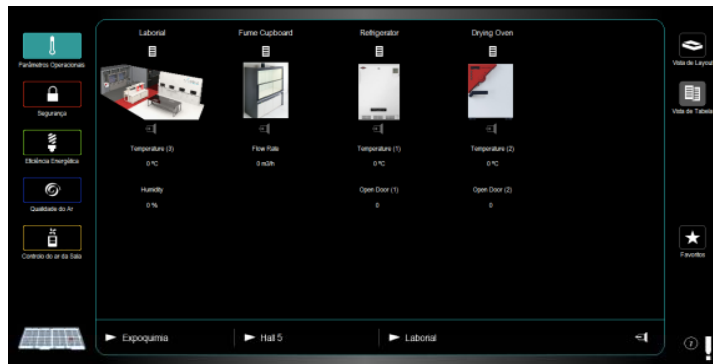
Parâmetros Operacionais

Segurança

Eficiência Energética

Qualidade do Ar

Controlo do ar da Sala

Laborial

Fume Cupboard

Refrigerator

Drying Oven

Temperature (3)

0 ºC

Humidity

0 %

Flow Rate

0 m3/h

Temperature (1)

0 ºC

Open Door (1)

0

Temperature (2)

0 ºC

Open Door (2)

0

Vista de Layout

Vista de Tabela

Favoritos

Expoquimia

Hall 5

Laborial